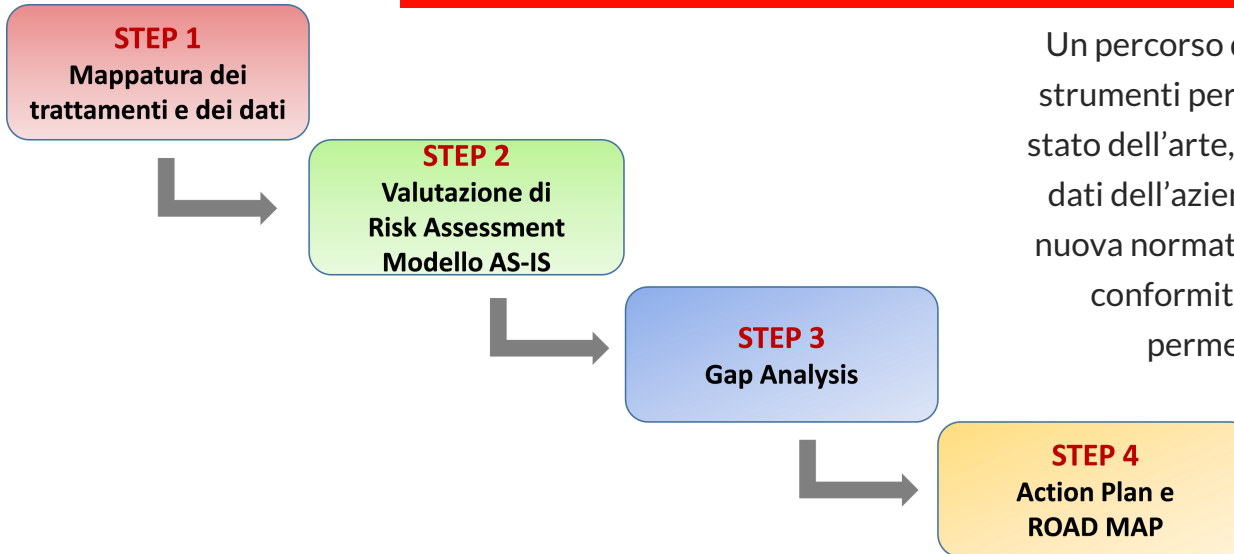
STEP 1
Mappatura dei trattamenti e dei dati

STEP 2
Valutazione di Risk Assessment Modello AS-IS

STEP 3
Gap Analysis

STEP 4
Action Plan e ROAD MAP

Un percorso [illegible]
strumenti per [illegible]
stato dell’arte, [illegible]
dati dell’azie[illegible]
nuova normat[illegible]
conformit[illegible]
perme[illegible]